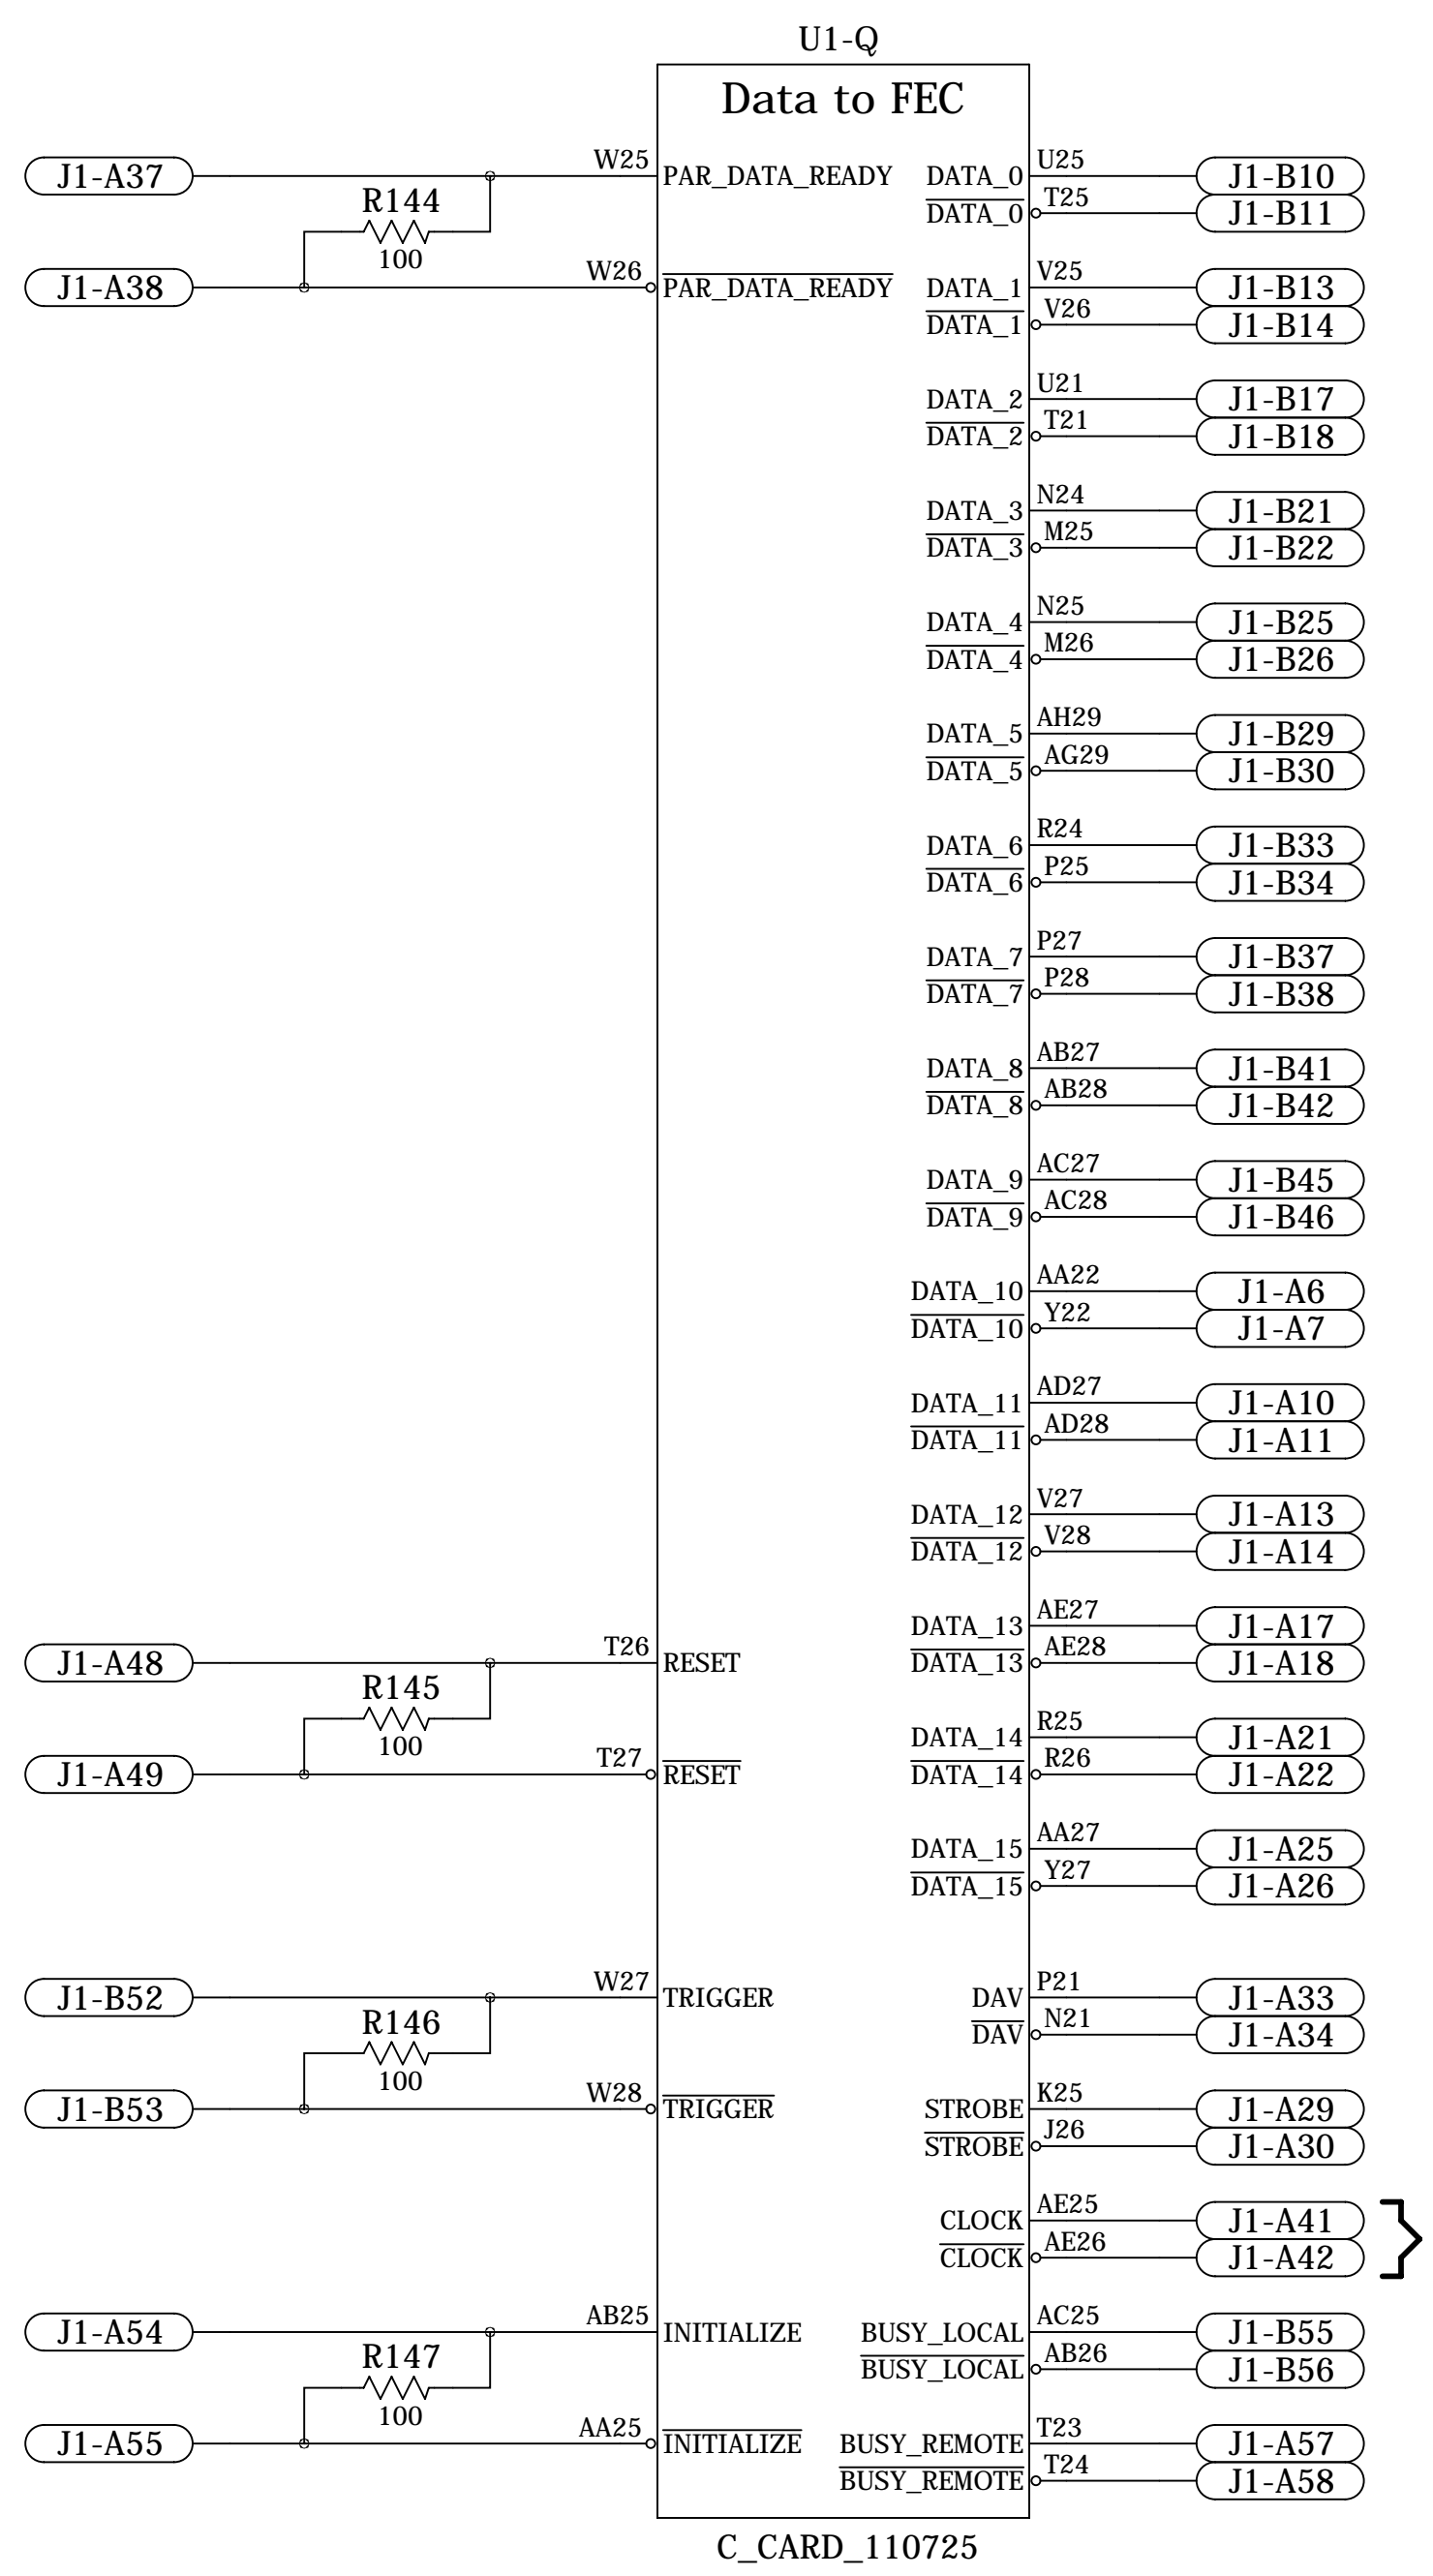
U1-Q

Data to FEC

J1-A37
W25 PAR_DATA_READY
R144
100
J1-A38
W26 $\overline{\text{PAR\_DATA\_READY}}$

DATA_0 U25 J1-B10
$\overline{\text{DATA\_0}}$ T25 J1-B11
DATA_1 V25 J1-B13
$\overline{\text{DATA\_1}}$ V26 J1-B14
DATA_2 U21 J1-B17
$\overline{\text{DATA\_2}}$ T21 J1-B18
DATA_3 N24 J1-B21
$\overline{\text{DATA\_3}}$ M25 J1-B22
DATA_4 N25 J1-B25
$\overline{\text{DATA\_4}}$ M26 J1-B26
DATA_5 AH29 J1-B29
$\overline{\text{DATA\_5}}$ AG29 J1-B30
DATA_6 R24 J1-B33
$\overline{\text{DATA\_6}}$ P25 J1-B34
DATA_7 P27 J1-B37
$\overline{\text{DATA\_7}}$ P28 J1-B38
DATA_8 AB27 J1-B41
$\overline{\text{DATA\_8}}$ AB28 J1-B42
DATA_9 AC27 J1-B45
$\overline{\text{DATA\_9}}$ AC28 J1-B46
DATA_10 AA22 J1-A6
$\overline{\text{DATA\_10}}$ Y22 J1-A7
DATA_11 AD27 J1-A10
$\overline{\text{DATA\_11}}$ AD28 J1-A11
DATA_12 V27 J1-A13
$\overline{\text{DATA\_12}}$ V28 J1-A14
DATA_13 AE27 J1-A17
$\overline{\text{DATA\_13}}$ AE28 J1-A18
DATA_14 R25 J1-A21
$\overline{\text{DATA\_14}}$ R26 J1-A22
DATA_15 AA27 J1-A25
$\overline{\text{DATA\_15}}$ Y27 J1-A26

J1-A48
T26 RESET
R145
100
J1-A49
T27 $\overline{\text{RESET}}$

J1-B52
W27 TRIGGER
R146
100
J1-B53
W28 $\overline{\text{TRIGGER}}$

DAV P21 J1-A33
$\overline{\text{DAV}}$ N21 J1-A34
STROBE K25 J1-A29
$\overline{\text{STROBE}}$ J26 J1-A30
CLOCK AE25 J1-A41
$\overline{\text{CLOCK}}$ AE26 J1-A42

J1-A54
AB25 INITIALIZE
R147
100
J1-A55
AA25 $\overline{\text{INITIALIZE}}$

BUSY_LOCAL AC25 J1-B55
$\overline{\text{BUSY\_LOCAL}}$ AB26 J1-B56
BUSY_REMOTE T23 J1-A57
$\overline{\text{BUSY\_REMOTE}}$ T24 J1-A58

C_CARD_110725